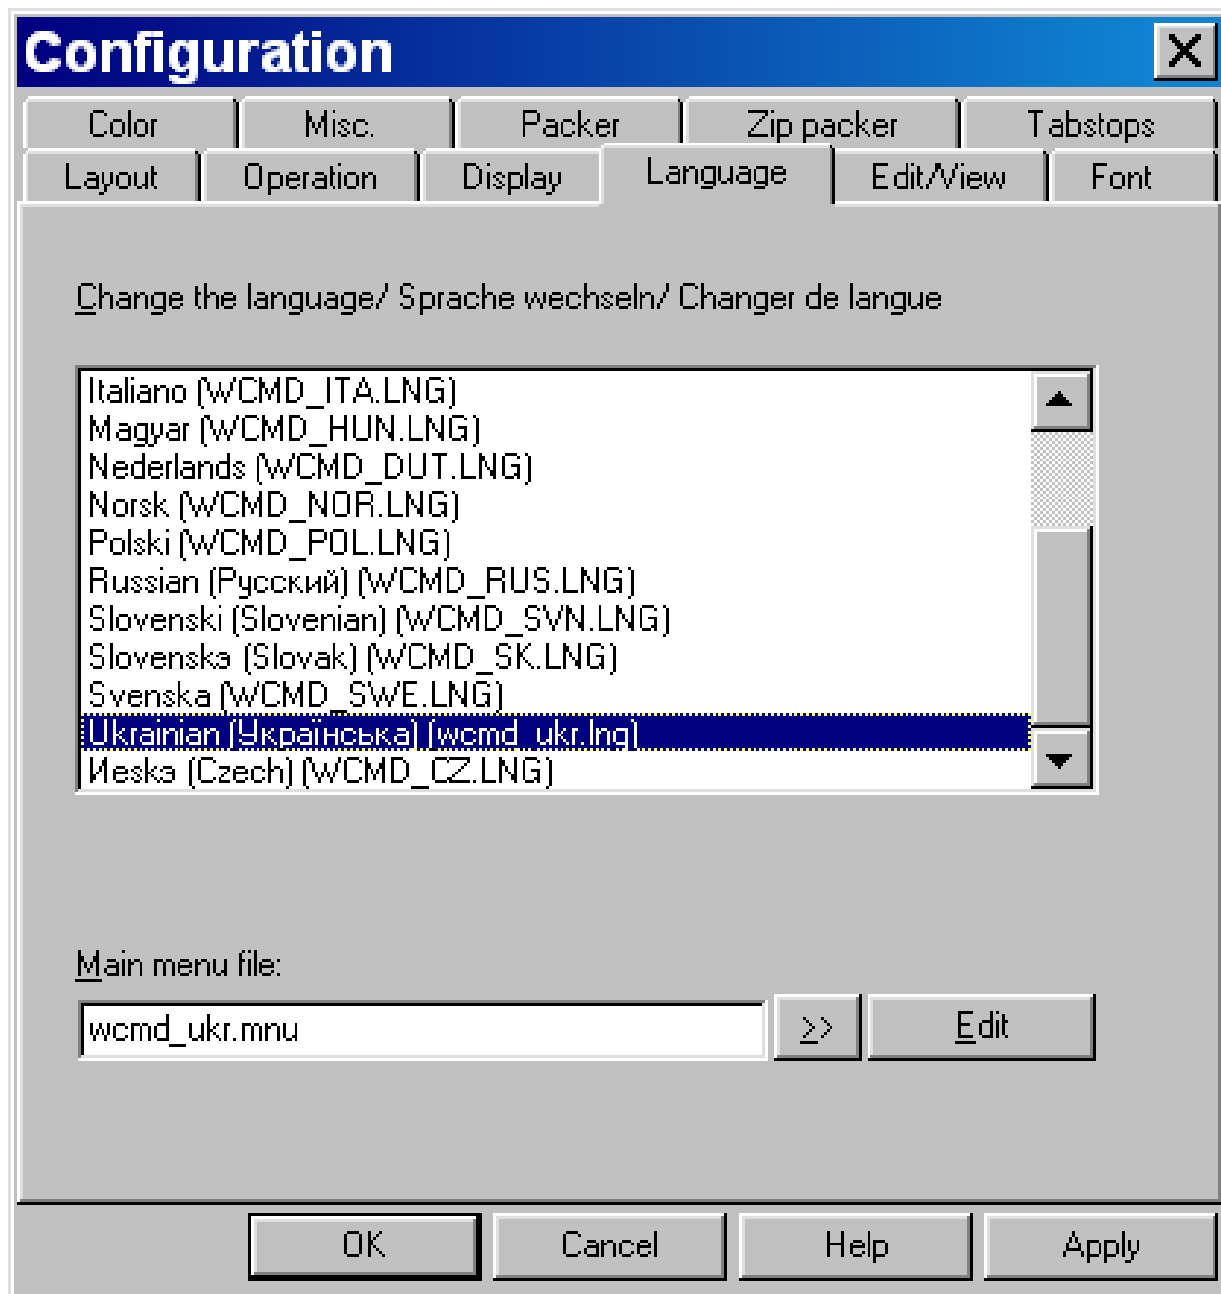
Configuration

Color
Misc.
Packer
Zip packer
Tabstops
Layout
Operation
Display
Language
Edit/View
Font

Change the language/ Sprache wechseln/ Changer de langue

Italiano (WCMD_ITA.LNG)
Magyar (WCMD_HUN.LNG)
Nederlands (WCMD_DUT.LNG)
Norsk (WCMD_NOR.LNG)
Polski (WCMD_POL.LNG)
Russian (Русский) (WCMD_RUS.LNG)
Slovenski (Slovenian) (WCMD_SVN.LNG)
Slovenska (Slovak) (WCMD_SK.LNG)
Svenska (WCMD_SWE.LNG)
Ukrainian (Українська) (wcmd_ukr.lng)
Иeska (Czech) (WCMD_CZ.LNG)

Main menu file:

wcmd_ukr.mnu
>>
Edit

OK
Cancel
Help
Apply